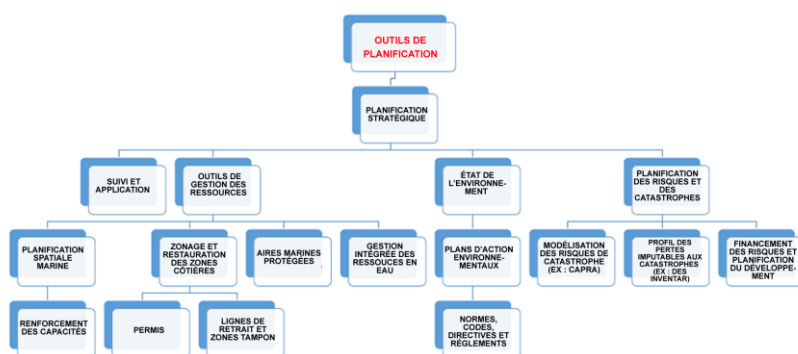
OUTILS DE PLANIFICATION

PLANIFICATION STRATÉGIQUE

SUIVI ET APPLICATION

OUTILS DE GESTION DES RESSOURCES

ÉTAT DE L'ENVIRONNEMENT

PLANIFICATION DES RISQUES ET DES CATASTROPHES

PLANIFICATION SPATIALE MARINE

ZONAGE ET RESTAURATION DES ZONES CÔTIÈRES

AIRES MARINES PROTÉGÉES

GESTION INTÉGRÉE DES RESSOUCES EN EAU

PLANS D'ACTION ENVIRONNEMENTAUX

MODÉLISATION DES RISQUES DE CATASTROPHE (EX : CAPRA)

PROFIL DES PERTES IMPUTABLES AUX CATASTROPHES (EX : DES INVENTAR)

FINANCEMENT DES RISQUES ET PLANIFICATION DU DÉVELOPPEMENT

RENFORCEMENT DES CAPACITÉS

PERMIS

LIGNES DE RETRAIT ET ZONES TAMPON

NORMES, CODES, DIRECTIVES ET RÈGLEMENTS